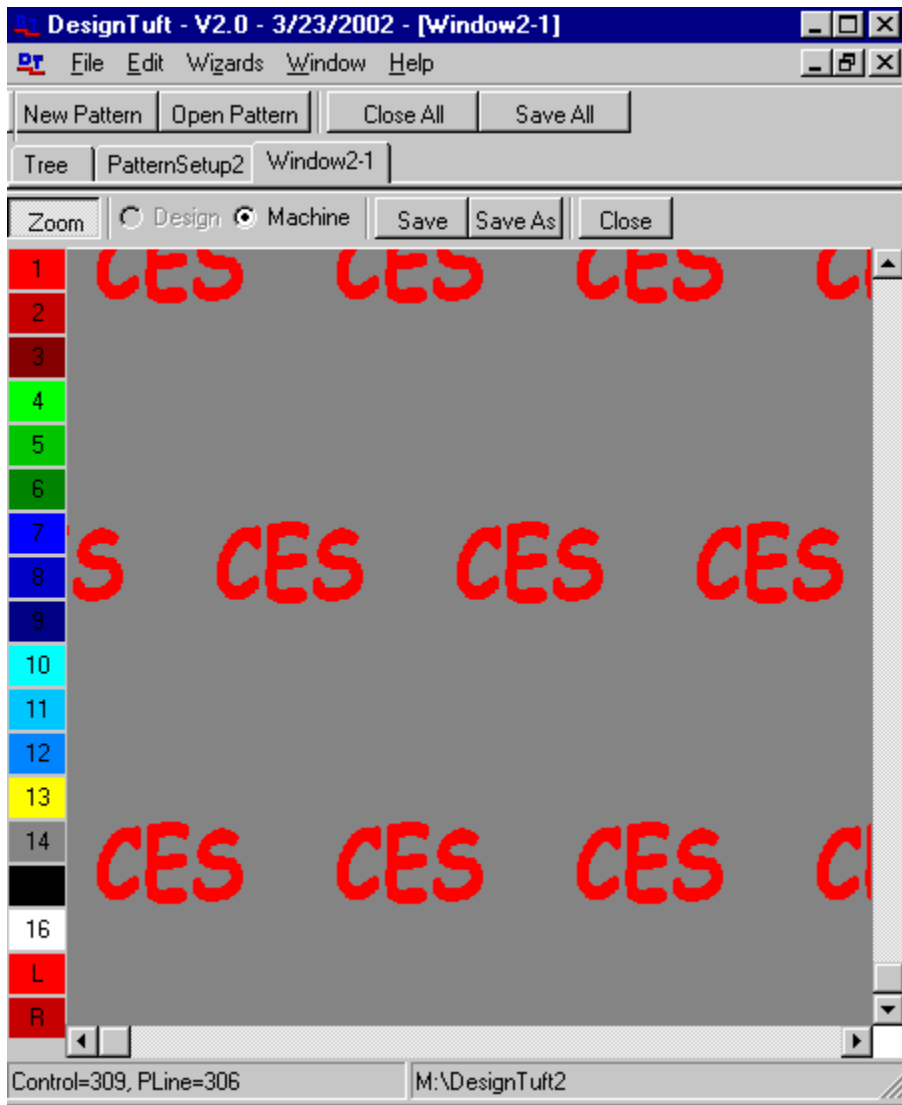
DesignTuft - V2.0 - 3/23/2002 - [Window2-1]

DT File Edit Wizards Window Help

New Pattern | Open Pattern | Close All | Save All

Tree | PatternSetup2 | Window2-1

Zoom | Design | Machine | Save | Save As | Close

1
2
3
4
5
6
7
8
9
10
11
12
13
14
16
L
R

CES CES CES C

S CES CES CES

CES CES CES C

Control=309, PLine=306 | M:\DesignTuft2